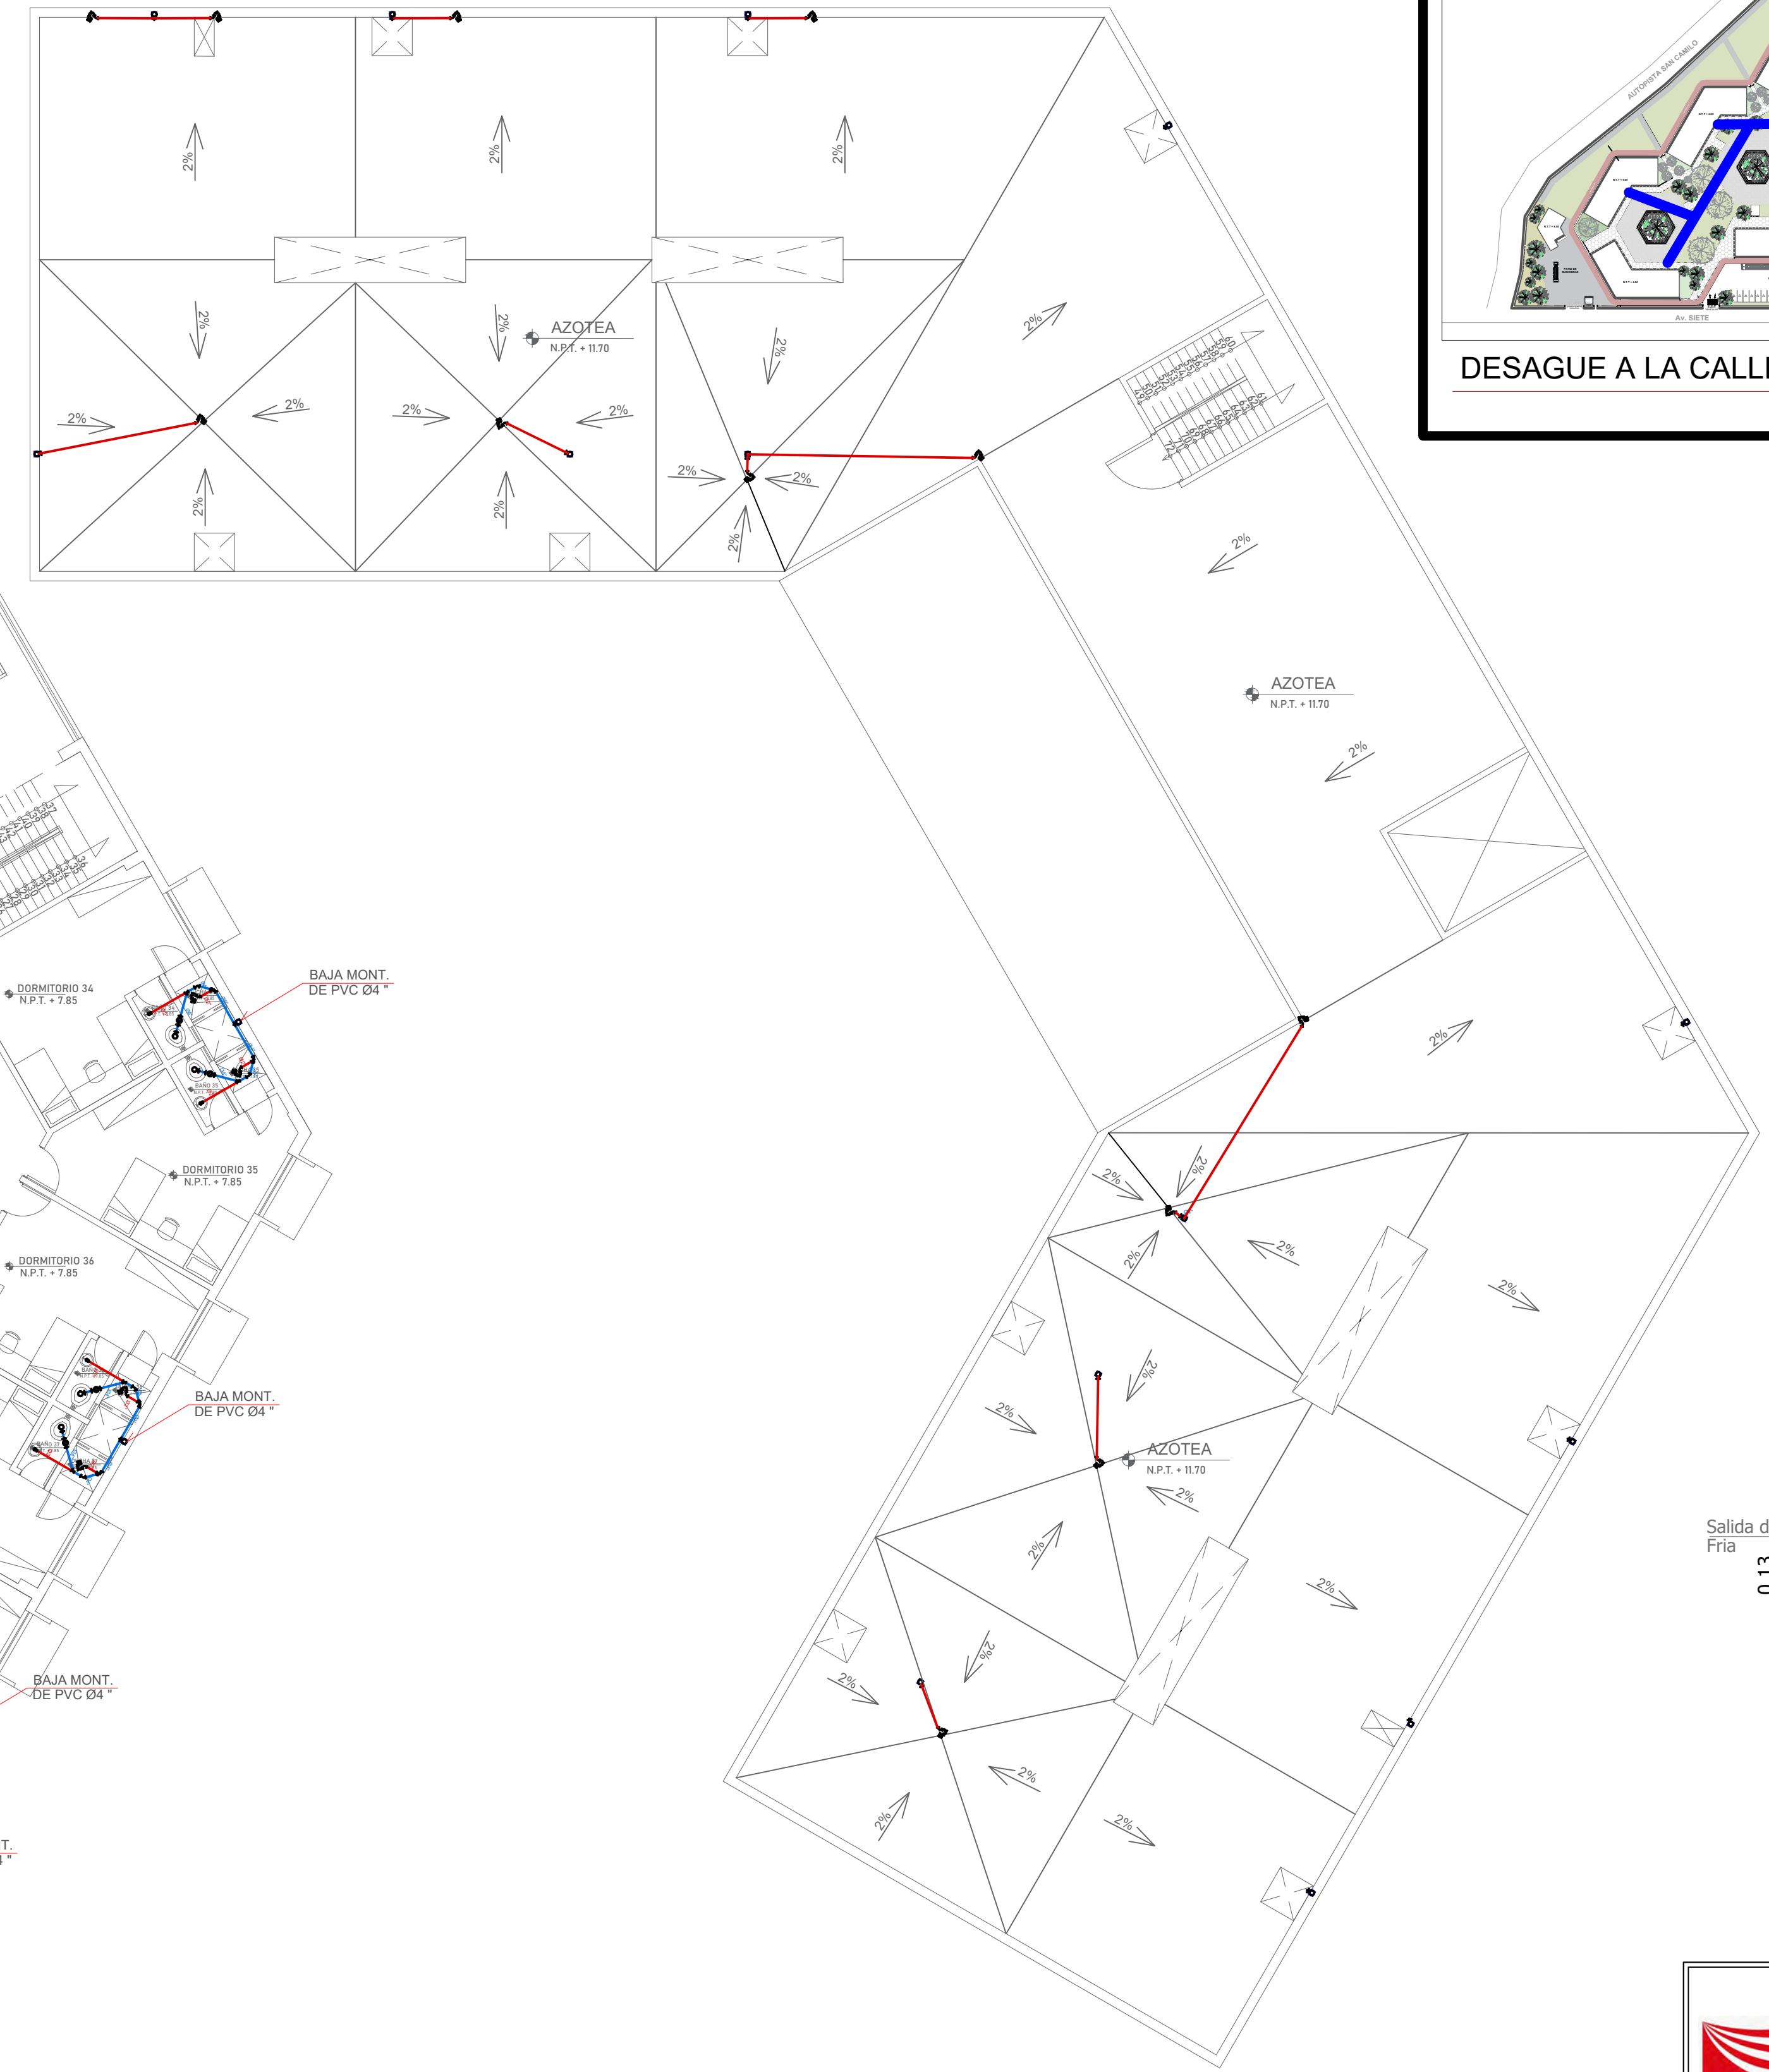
2%
2%
2%
2%
2%
2%
AZOTEA
N.P.T. + 11.70
2%
2%
2%
2%
2%
2%
2%
2%
2%
2%
2%
2%
2%
AUTOPISTA SAN CAMILO
Av. SIETE
DESAGUE A LA CALL
2%
AZOTEA
N.P.T. + 11.70
2%
DORMITORIO 34
N.P.T. + 7.85
BAJA MONT.
DE PVC Ø4 "
2%
2%
2%
DORMITORIO 35
N.P.T. + 7.85
2%
2%
2%
DORMITORIO 36
N.P.T. + 7.85
2%
BAJA MONT.
DE PVC Ø4 "
2%
AZOTEA
N.P.T. + 11.70
2%
2%
2%
Salida d
Fria
2%
2%
BAJA MONT.
DE PVC Ø4 "
2%
2%
2%
T.
4 "